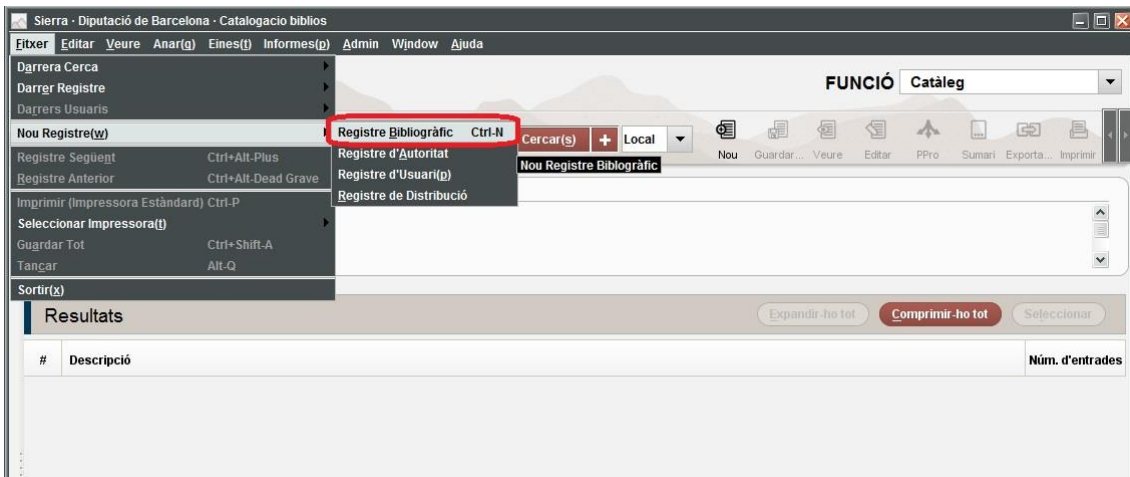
Sierra · Diputació de Barcelona · Catalogacio biblios

Fitxer Editar Veure Anar(g) Eines(t) Informes(p) Admin Window Ajuda

Darrera Cerca
Darrer Registre
Darrers Usuaris
Nou Registre(w)
Registre Següent Ctrl+Alt-Plus
Registre Anterior Ctrl+Alt-Dead Grave
Imprimir (Impressora Estàndard) Ctrl-P
Seleccionar Impressora(t)
Guardar Tot Ctrl+Shift-A
Tancar Alt-Q
Sortir(x)

Registre Bibliogràfic Ctrl-N
Registre d'Autoritat
Registre d'Usuari(p)
Registre de Distribució

Nou Registre Bibliogràfic

FUNCIÓ Catàleg

Cercar(s) + Local

Nou Guardar... Veure Editar PPro Sumari Exporta... Imprimir

Resultats

Expandir-ho tot Comprimir-ho tot Seleccionar

| # | Descripció | Núm. d'entrades |
|---|---|---|